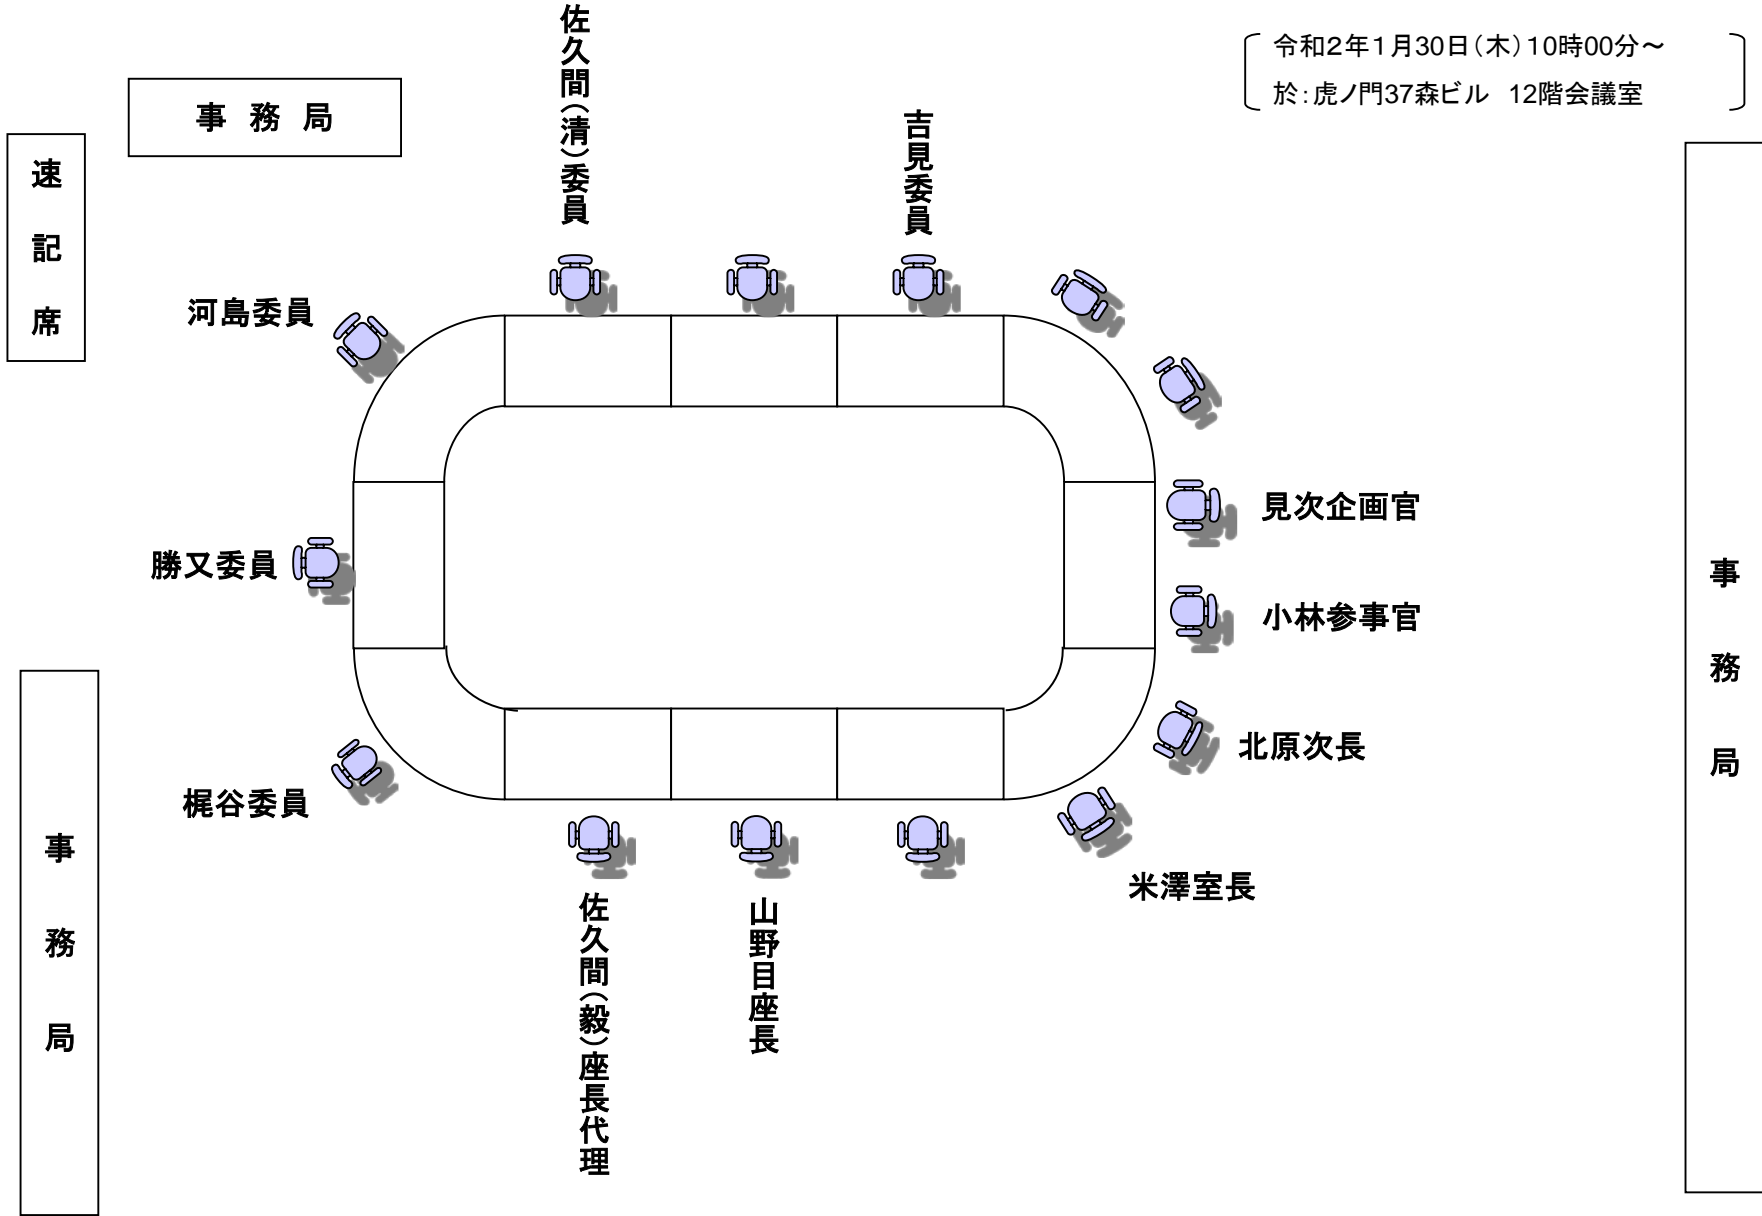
令和2年1月30日(木)10時00分～
於:虎ノ門37森ビル　12階会議室

事 務 局

速記席

佐久間(清)委員

吉見委員

河島委員

勝又委員

見次企画官

小林参事官

北原次長

梶谷委員

米澤室長

佐久間(毅)座長代理

山野目座長

事務局

事務局